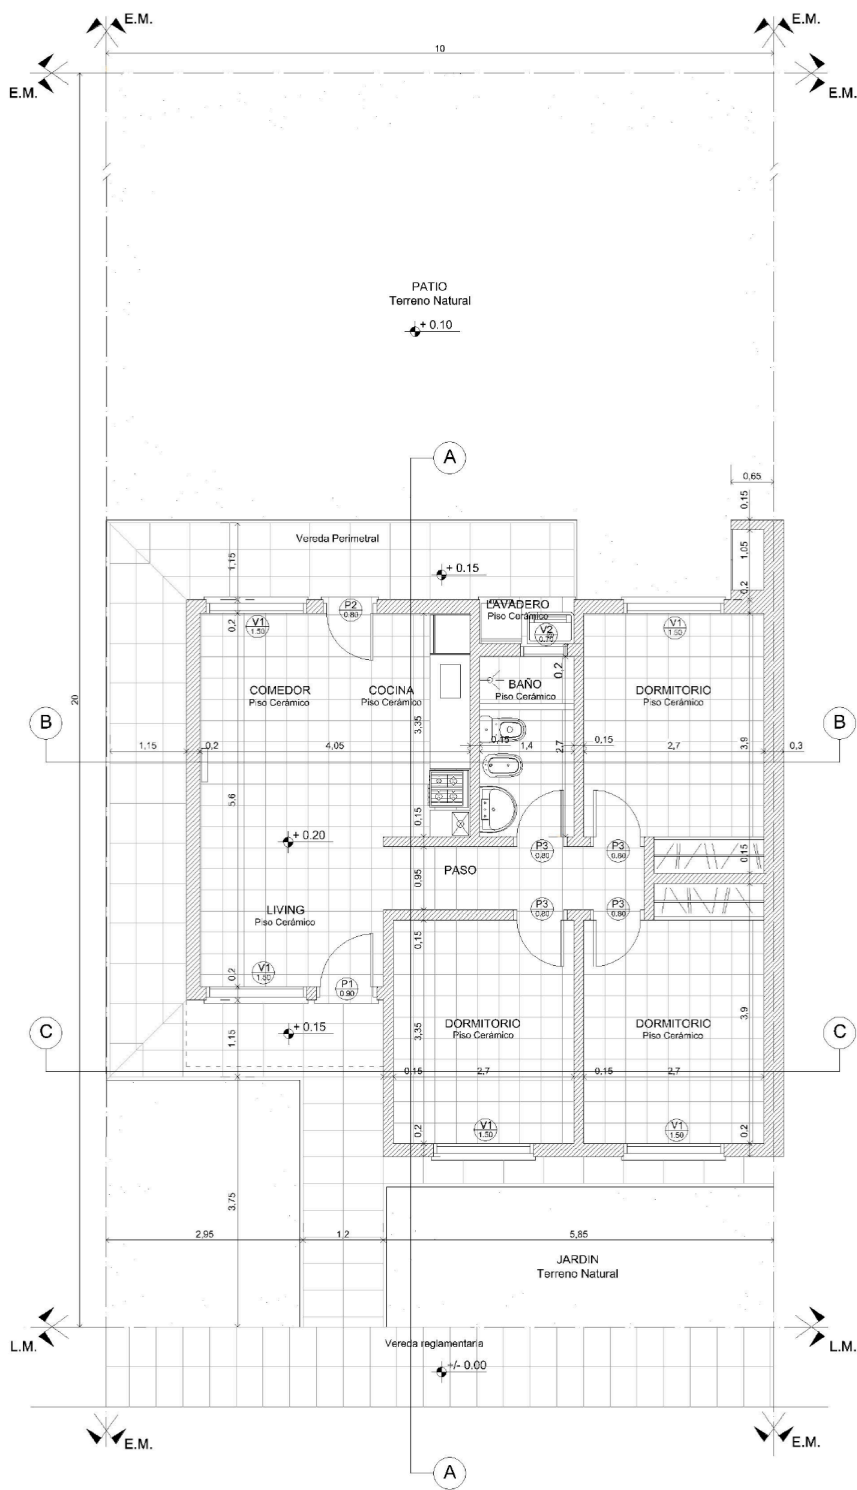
E.M.
E.M.
E.M.
E.M.
10

PATIO
Terreno Natural
+ 0.10

A

0,65
0,15
1,05
0,2

Vereda Perimetral
1,15
+ 0.15
P2 0.80
LAVADERO
Piso Cerámico
V2 0.70
0,2
V1 1.50
V1 1.50

20

COMEDOR
Piso Cerámico
COCINA
Piso Cerámico
BAÑO
Piso Cerámico
0,2
DORMITORIO
Piso Cerámico

B
B
1,15
0,2
4,05
3,35
0,15
1,4
2,7
0,15
2,7
3,9
0,3

5,6
+ 0.20
0,15
P3 0.80
P3 0.80
0,15
0,95
PASO
P3 0.80
P3 0.80

LIVING
Piso Cerámico
0,15
0,2
V1 1.50
P1 0.90

C
C
1,15
+ 0.15
3,35
DORMITORIO
Piso Cerámico
DORMITORIO
Piso Cerámico
3,9
0,15
2,7
0,15
2,7
0,2
V1 1.50
V1 1.50
0,2

3,75
2,95
1,2
5,85
JARDIN
Terreno Natural

L.M.
L.M.
Vereda reglamentaria
+/- 0.00

E.M.
E.M.
A